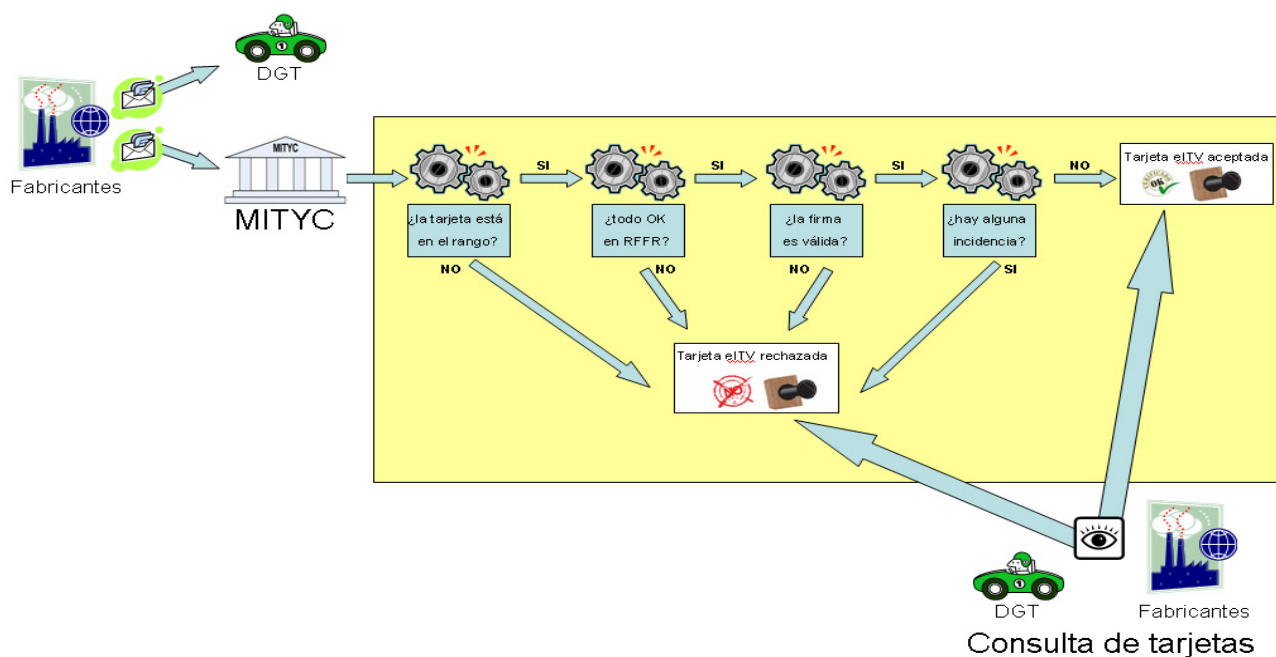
DGT

Fabricantes

MITYC

MITYC

¿la tarjeta está en el rango?

SI

¿todo OK en RFFR?

SI

¿la firma es válida?

SI

¿hay alguna incidencia?

NO

Tarjeta eITV aceptada

OK

NO

NO

NO

SI

Tarjeta eITV rechazada

DGT

Fabricantes

Consulta de tarjetas